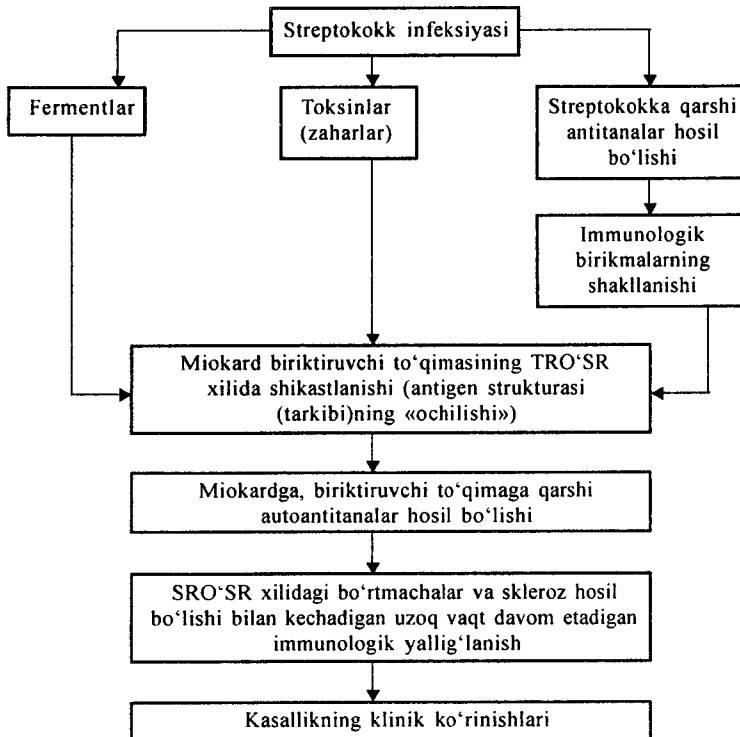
Streptokokk infeksiyasi

Fermentlar

Toksinlar (zaharlar)

Streptokokka qarshi antitanalar hosil bo'lishi

Immunologik birikmalarning shakllanishi

Miokard biriktiruvchi to'qimasining TRO'SR xilida shikastlanishi (antigen strukturasi (tarkibi)ning «ochilishi»)

Miokardga, biriktiruvchi to'qimaga qarshi autoantitanalar hosil bo'lishi

SRO'SR xilidagi bo'rtmachalar va skleroz hosil bo'lishi bilan kechadigan uzoq vaqt davom etadigan immunologik yallig'lanish

Kasallikning klinik ko'rinishlari